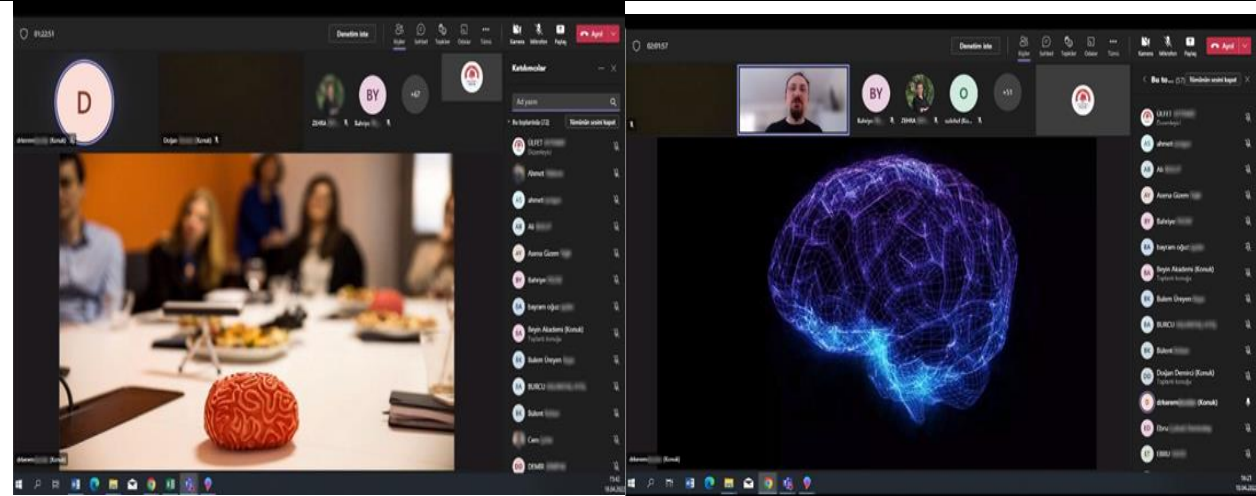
01:22:51

Denetim iste

Kişiler Sohbet Tepkiler Odalar Tümü

Kamera Mikrofon Paylaş Ayrıl

D

drkerem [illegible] (Konuk)

Doğan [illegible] (Konuk)

BY

ZEHRA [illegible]

Bahriye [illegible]

+67

Katılımcılar

Ad yazın

Bu toplantıda (72) Tümünün sesini kapat

ÜLFET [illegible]
Düzenleyici

Ahmet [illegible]

ahmet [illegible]

Ali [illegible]

Asena Gizem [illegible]

Bahriye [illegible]

bayram oğuz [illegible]

Beyin Akademi (Konuk)
Toplantı konuğu

Bulem Üreyen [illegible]

BURCU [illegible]

Bülent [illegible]

Cem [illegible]

DEMİR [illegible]

drkerem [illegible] (Konuk)

02:01:57

Denetim iste

Kişiler Sohbet Tepkiler Odalar Tümü

Kamera Mikrofon Paylaş Ayrıl

BY

Bahriye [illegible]

ZEHRA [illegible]

O

sulehat (Ko...

+51

Bu to... (57) Tümünün sesini kapat

ÜLFET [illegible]
Düzenleyici

ahmet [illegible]

Ali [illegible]

Asena Gizem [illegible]

Bahriye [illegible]

bayram oğuz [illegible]

Beyin Akademi (Konuk)
Toplantı konuğu

Bulem Üreyen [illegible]

BURCU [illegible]

Bülent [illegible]

Doğan Demirci (Konuk)
Toplantı konuğu

drkerem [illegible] (Konuk)

Ebru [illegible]

EBRU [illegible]

drkerem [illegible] (Konuk)